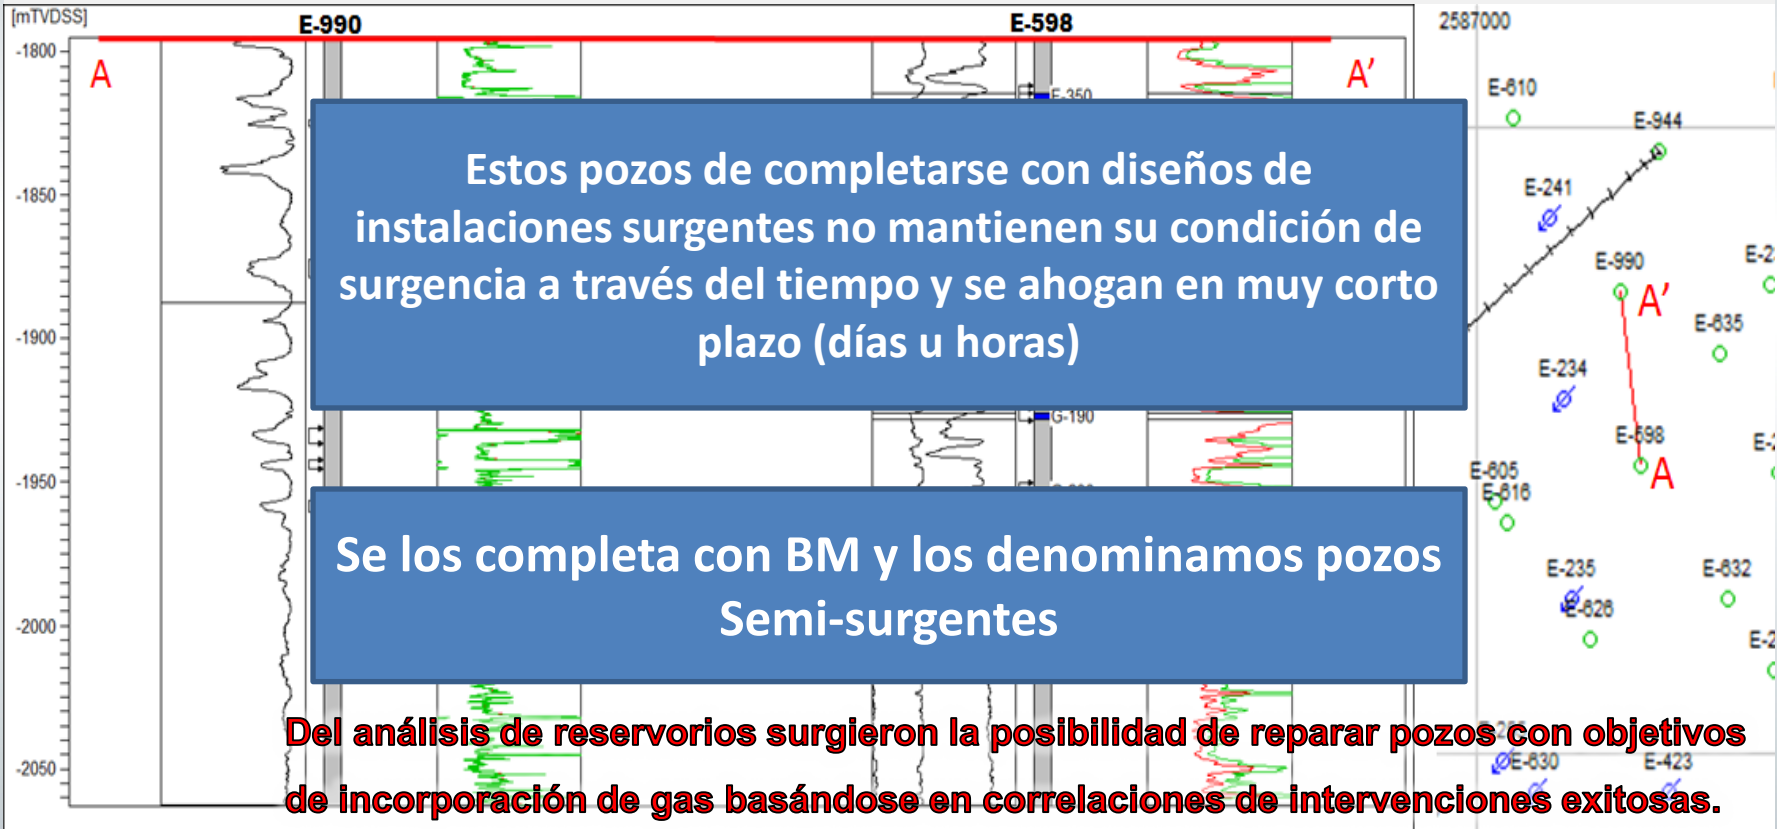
[mTVDSS]

E-990

E-598

-1800

A

A'

-1850

-1900

-1950

-2000

-2050

E-350

G-190

2587000

E-610

E-944

E-241

E-990

A'

E-635

E-234

E-598

A

E-605

E-616

E-235

E-626

E-632

E-630

E-423

Estos pozos de completarse con diseños de instalaciones surgentes no mantienen su condición de surgencia a través del tiempo y se ahogan en muy corto plazo (días u horas)

Se los completa con BM y los denominamos pozos Semi-surgentes

Del análisis de reservorios surgieron la posibilidad de reparar pozos con objetivos de incorporación de gas basándose en correlaciones de intervenciones exitosas.